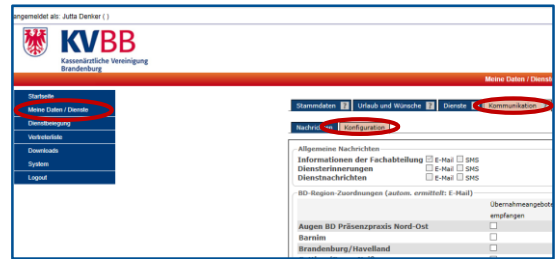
angemeldet als: Jutta Denker ( )

KVBB
Kassenärztliche Vereinigung Brandenburg

Meine Daten / Dienst

Startseite
Meine Daten / Dienste
Dienstfreigabe
Verkehrsliste
Downloads
System
Logout

Stammdaten ? Urlaub und Wünsche ? Dienste Kommunikation

Nachrichten Konfiguration

Allgemeine Nachrichten
Informationen der Fachabteilung E-Mail SMS
Diensterinnerungen E-Mail SMS
Dienstnachrichten E-Mail SMS

BD-Region-Zuordnungen (autom. ermittelt: E-Mail)

Übernahmeangebot empfangen
Augen BD Präsenzpraxis Nord-Ost
Barnim
Brandenburg/Havelland